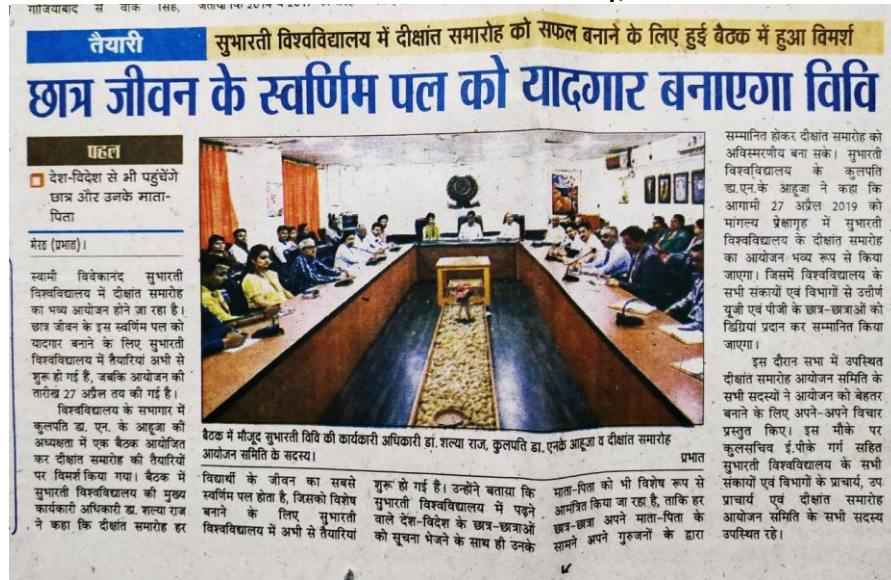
गाजियाबाद से चाक सिंह, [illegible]

तैयारी

सुभारती विश्वविद्यालय में दीक्षांत समारोह को सफल बनाने के लिए हुई बैठक में हुआ विमर्श

छात्र जीवन के स्वर्णिम पल को यादगार बनाएगा विवि

पहल

देश-विदेश से भी पहुंचेंगे छात्र और उनके माता-पिता

मेरठ (प्रभात)।

स्वामी विवेकानंद सुभारती विश्वविद्यालय में दीक्षांत समारोह का भव्य आयोजन होने जा रहा है। छात्र जीवन के इस स्वर्णिम पल को यादगार बनाने के लिए सुभारती विश्वविद्यालय में तैयारियां अभी से शुरू हो गई हैं, जबकि आयोजन की तारीख 27 अप्रैल तय की गई है।

विश्वविद्यालय के सभागार में कुलपति डा. एन. के आहूजा की अध्यक्षता में एक बैठक आयोजित कर दीक्षांत समारोह की तैयारियों पर विमर्श किया गया। बैठक में सुभारती विश्वविद्यालय की मुख्य कार्यकारी अधिकारी डा. शल्या राज ने कहा कि दीक्षांत समारोह हर

बैठक में मौजूद सुभारती विवि की कार्यकारी अधिकारी डा. शल्या राज, कुलपति डा. एनके आहूजा व दीक्षांत समारोह आयोजन समिति के सदस्य। प्रभात

विद्यार्थी के जीवन का सबसे स्वर्णिम पल होता है, जिसको विशेष बनाने के लिए सुभारती विश्वविद्यालय में अभी से तैयारियां शुरू हो गई हैं। उन्होंने बताया कि सुभारती विश्वविद्यालय में पढ़ने वाले देश-विदेश के छात्र-छात्राओं को सूचना भेजने के साथ ही उनके माता-पिता को भी विशेष रूप से आमंत्रित किया जा रहा है, ताकि हर छात्र-छात्रा अपने माता-पिता के सामने अपने गुरुजनों के द्वारा

सम्मानित होकर दीक्षांत समारोह को अविस्मरणीय बना सकें। सुभारती विश्वविद्यालय के कुलपति डा.एन.के आहूजा ने कहा कि आगामी 27 अप्रैल 2019 को मांगल्य प्रेक्षागृह में सुभारती विश्वविद्यालय के दीक्षांत समारोह का आयोजन भव्य रूप से किया जाएगा। जिसमें विश्वविद्यालय के सभी संकायों एवं विभागों से उत्तीर्ण यूजी एवं पीजी के छात्र-छात्राओं को डिग्रियां प्रदान कर सम्मानित किया जाएगा।

इस दौरान सभा में उपस्थित दीक्षांत समारोह आयोजन समिति के सभी सदस्यों ने आयोजन को बेहतर बनाने के लिए अपने-अपने विचार प्रस्तुत किए। इस मौके पर कुलसचिव ई.पीके गर्ग सहित सुभारती विश्वविद्यालय के सभी संकायों एवं विभागों के प्राचार्य, उप प्राचार्य एवं दीक्षांत समारोह आयोजन समिति के सभी सदस्य उपस्थित रहे।